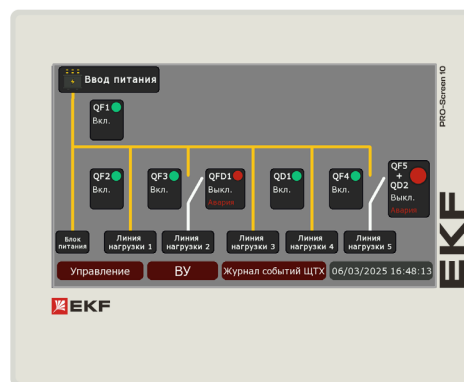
Ввод питания

QF1
Вкл.

QF2
Вкл.

QF3
Вкл.

QFD1
Выкл.
Авария

QD1
Вкл.

QF4
Вкл.

QF5
+
QD2
Выкл.
Авария

Блок питания

Линия нагрузки 1

Линия нагрузки 2

Линия нагрузки 3

Линия нагрузки 4

Линия нагрузки 5

Управление

ВУ

Журнал событий ЩТХ

06/03/2025 16:48:13

PRO-Screen 10

EKF

EKF